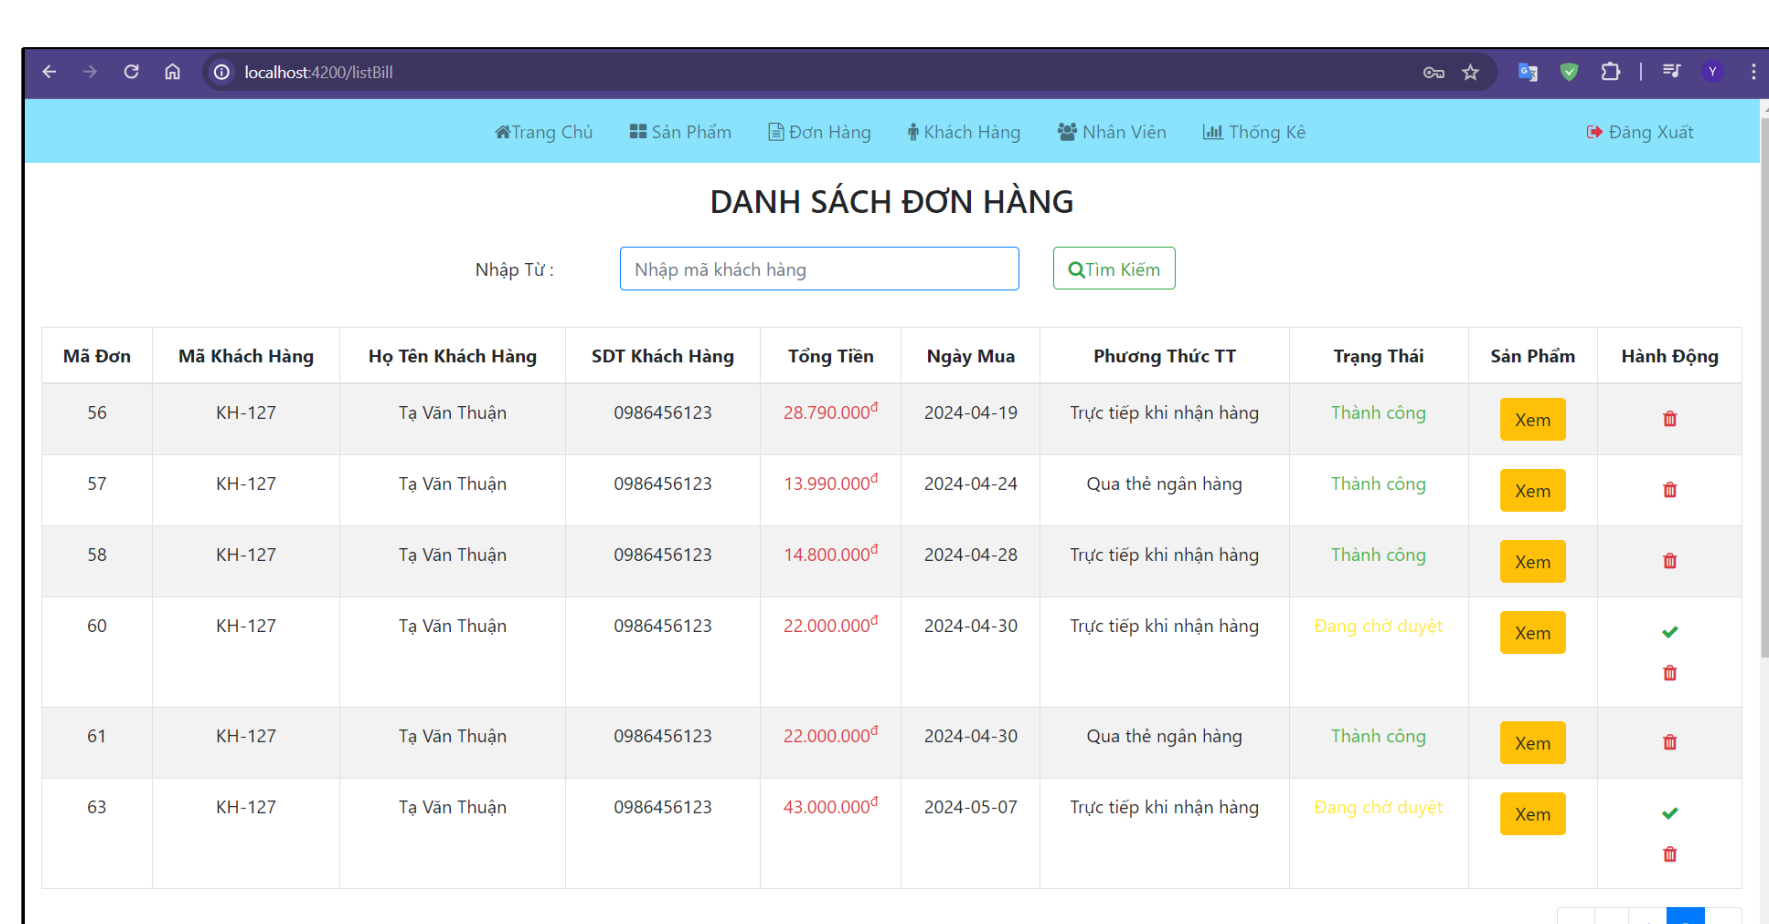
localhost:4200/listBill

Trang Chủ Sản Phẩm Đơn Hàng Khách Hàng Nhân Viên Thống Kê Đăng Xuất

DANH SÁCH ĐƠN HÀNG

Nhập Từ : Nhập mã khách hàng Tìm Kiếm

| Mã Đơn | Mã Khách Hàng | Họ Tên Khách Hàng | SDT Khách Hàng | Tổng Tiền | Ngày Mua | Phương Thức TT | Trạng Thái | Sản Phẩm | Hành Động |
|---|---|---|---|---|---|---|---|---|---|
| 56 | KH-127 | Tạ Văn Thuận | 0986456123 | 28.790.000$^{đ}$ | 2024-04-19 | Trực tiếp khi nhận hàng | Thành công | Xem | |
| 57 | KH-127 | Tạ Văn Thuận | 0986456123 | 13.990.000$^{đ}$ | 2024-04-24 | Qua thẻ ngân hàng | Thành công | Xem | |
| 58 | KH-127 | Tạ Văn Thuận | 0986456123 | 14.800.000$^{đ}$ | 2024-04-28 | Trực tiếp khi nhận hàng | Thành công | Xem | |
| 60 | KH-127 | Tạ Văn Thuận | 0986456123 | 22.000.000$^{đ}$ | 2024-04-30 | Trực tiếp khi nhận hàng | Đang chờ duyệt | Xem | |
| 61 | KH-127 | Tạ Văn Thuận | 0986456123 | 22.000.000$^{đ}$ | 2024-04-30 | Qua thẻ ngân hàng | Thành công | Xem | |
| 63 | KH-127 | Tạ Văn Thuận | 0986456123 | 43.000.000$^{đ}$ | 2024-05-07 | Trực tiếp khi nhận hàng | Đang chờ duyệt | Xem | |